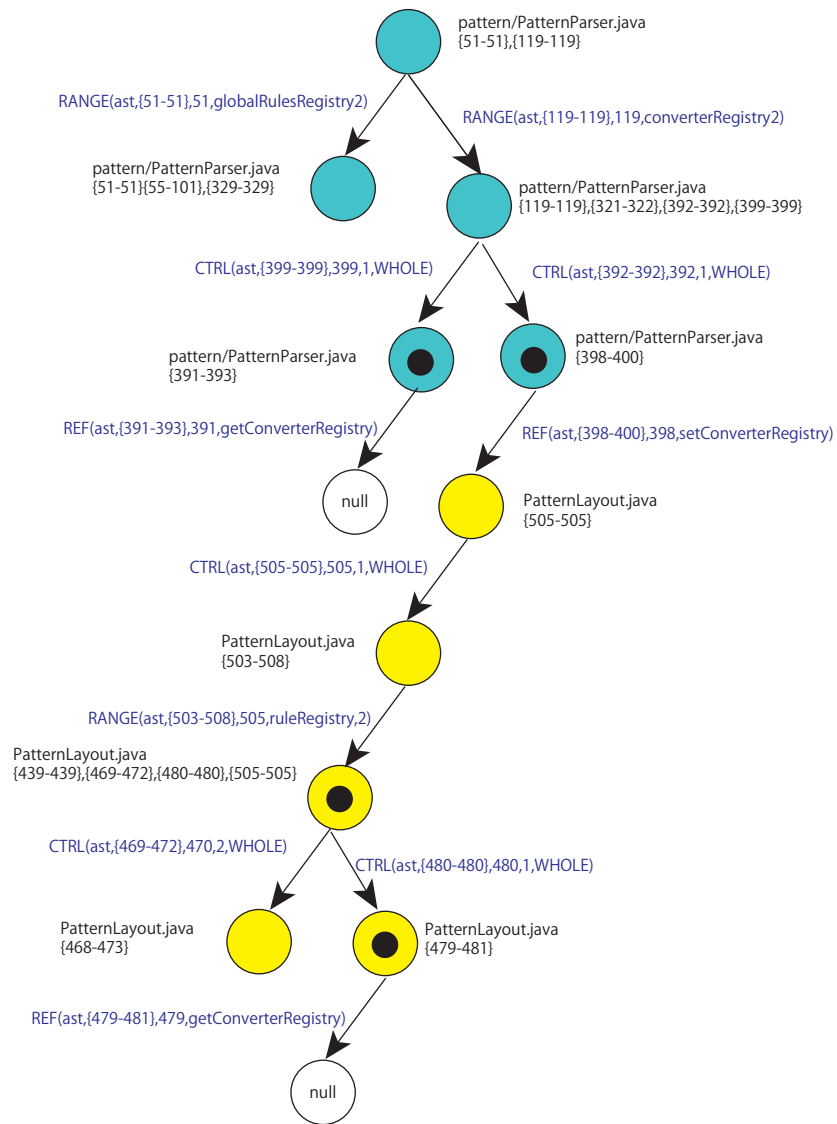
pattern/PatternParser.java
{51-51},{119-119}

RANGE(ast,{51-51},51,globalRulesRegistry2)

RANGE(ast,{119-119},119,converterRegistry2)

pattern/PatternParser.java
{51-51}{55-101},{329-329}

pattern/PatternParser.java
{119-119},{321-322},{392-392},{399-399}

CTRL(ast,{399-399},399,1,WHOLE)

CTRL(ast,{392-392},392,1,WHOLE)

pattern/PatternParser.java
{391-393}

pattern/PatternParser.java
{398-400}

REF(ast,{391-393},391,getConverterRegistry)

REF(ast,{398-400},398,setConverterRegistry)

null

PatternLayout.java
{505-505}

CTRL(ast,{505-505},505,1,WHOLE)

PatternLayout.java
{503-508}

RANGE(ast,{503-508},505,ruleRegistry,2)

PatternLayout.java
{439-439},{469-472},{480-480},{505-505}

CTRL(ast,{469-472},470,2,WHOLE)

CTRL(ast,{480-480},480,1,WHOLE)

PatternLayout.java
{468-473}

PatternLayout.java
{479-481}

REF(ast,{479-481},479,getConverterRegistry)

null